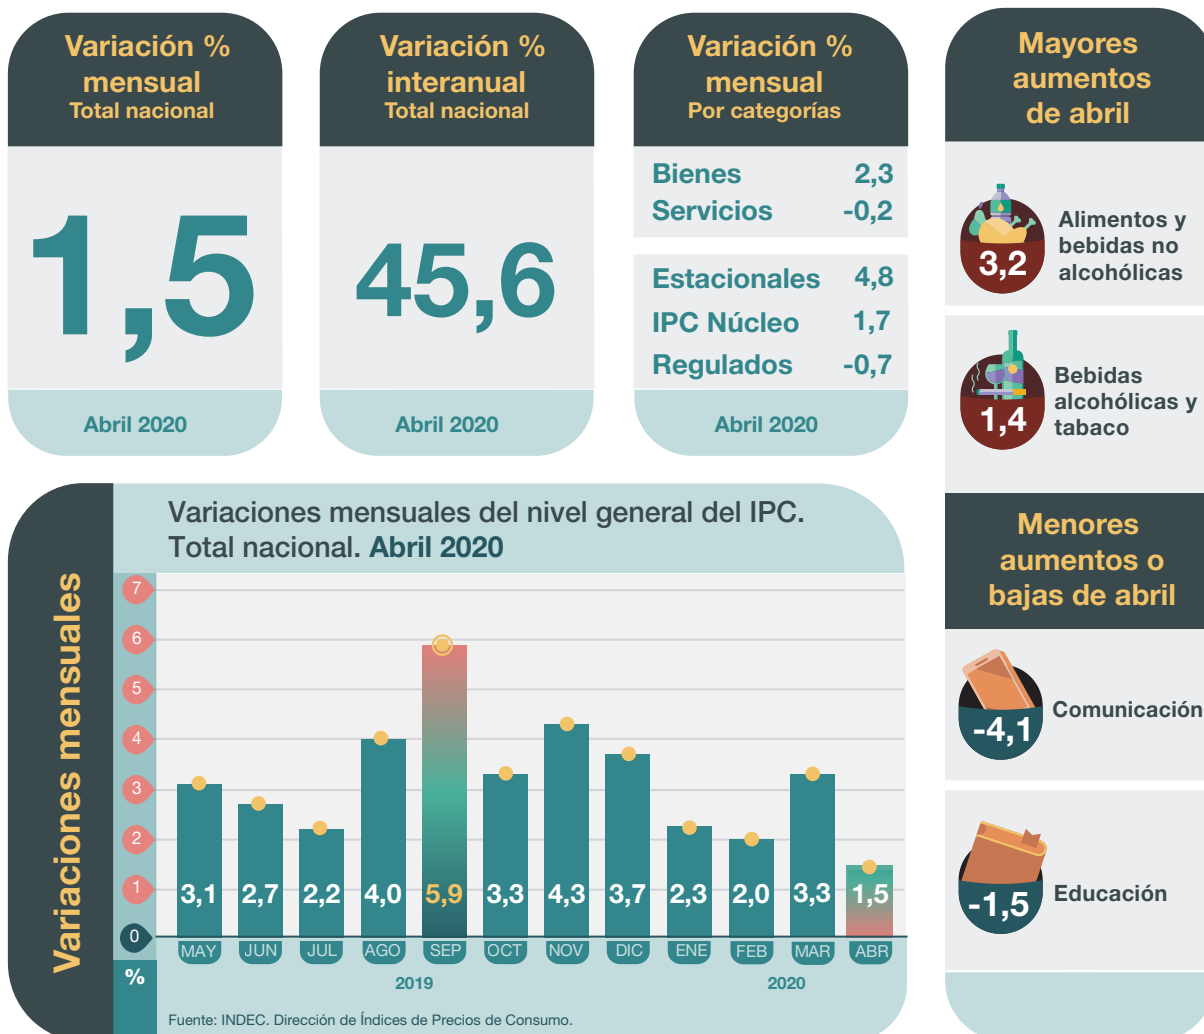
Variación % mensual
Total nacional

1,5

Abril 2020

Variación % interanual
Total nacional

45,6

Abril 2020

Variación % mensual
Por categorías

| | |
|---|---|
| Bienes | 2,3 |
| Servicios | -0,2 |

| | |
|---|---|
| Estacionales | 4,8 |
| IPC Núcleo | 1,7 |
| Regulados | -0,7 |

Abril 2020

Mayores aumentos de abril

3,2 Alimentos y bebidas no alcohólicas

1,4 Bebidas alcohólicas y tabaco

Menores aumentos o bajas de abril

-4,1 Comunicación

-1,5 Educación

Variaciones mensuales del nivel general del IPC. Total nacional. Abril 2020

Variaciones mensuales

%

7
6
5
4
3
2
1
0

3,1 2,7 2,2 4,0 5,9 3,3 4,3 3,7 2,3 2,0 3,3 1,5

MAY JUN JUL AGO SEP OCT NOV DIC ENE FEB MAR ABR

2019 2020

Fuente: INDEC. Dirección de Índices de Precios de Consumo.